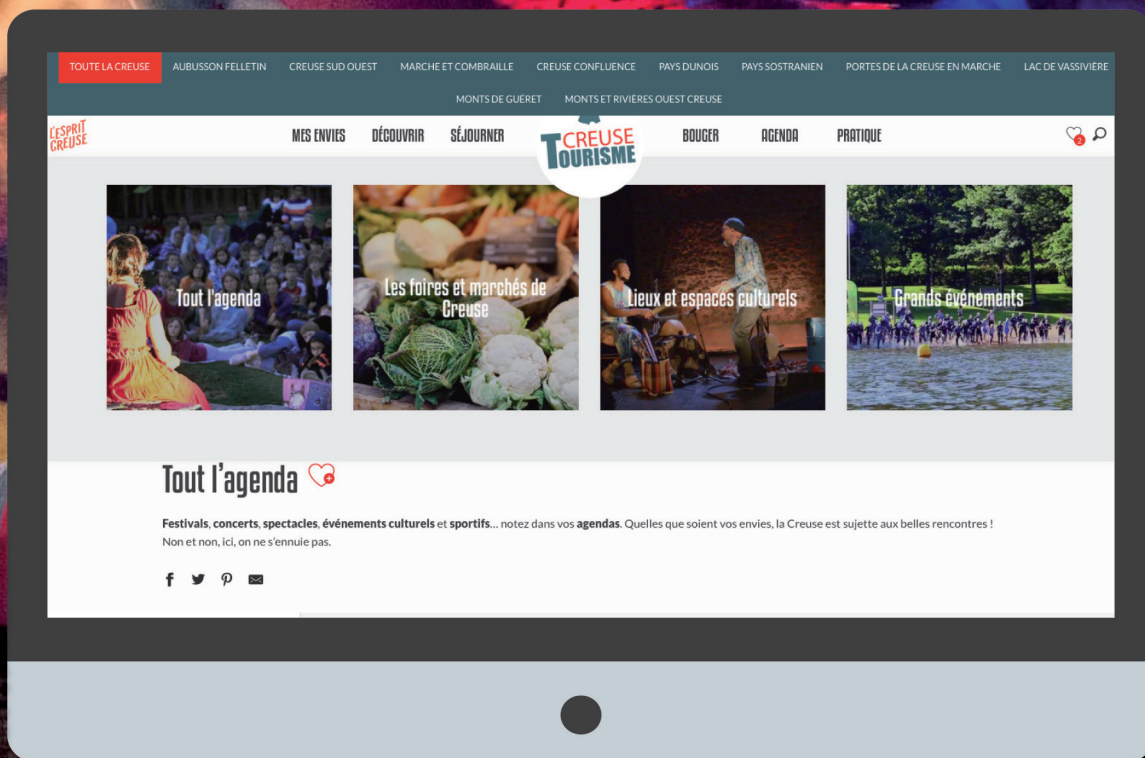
TOUTE LA CREUSE AUBUSSON FELLETIN CREUSE SUD OUEST MARCHE ET COMBRAILLE CREUSE CONFLUENCE PAYS DUNOIS PAYS SOSTRANIEN PORTES DE LA CREUSE EN MARCHE LAC DE VASSIVIÈRE MONTS DE GUÉRET MONTS ET RIVIÈRES OUEST CREUSE

L'ESPRIT CREUSE

MES ENVIES DÉCOUVRIR SÉJOURNER CREUSE TOURISME BOUGER AGENDA PRATIQUE

2

Tout l'agenda

Les foires et marchés de Creuse

Lieux et espaces culturels

Grands événements

Tout l'agenda

**Festivals**, **concerts**, **spectacles**, **événements culturels** et **sportifs**… notez dans vos **agendas**. Quelles que soient vos envies, la Creuse est sujette aux belles rencontres ! Non et non, ici, on ne s'ennuie pas.